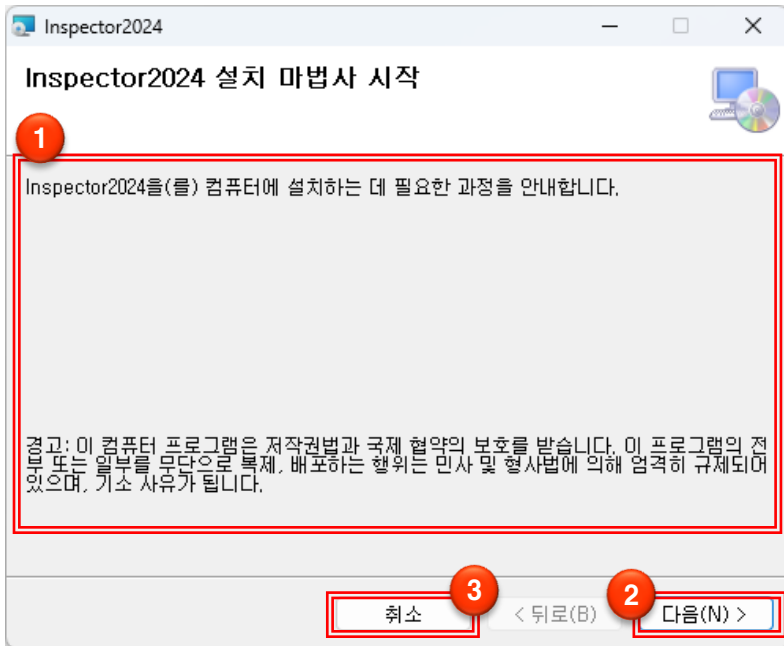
Inspector2024

Inspector2024 설치 마법사 시작

1

Inspector2024을(를) 컴퓨터에 설치하는 데 필요한 과정을 안내합니다.

경고: 이 컴퓨터 프로그램은 저작권법과 국제 협약의 보호를 받습니다. 이 프로그램의 전부 또는 일부를 무단으로 복제, 배포하는 행위는 민사 및 형사법에 의해 엄격히 규제되어 있으며, 기소 사유가 됩니다.

3

2

취소

< 뒤로(B)

다음(N) >